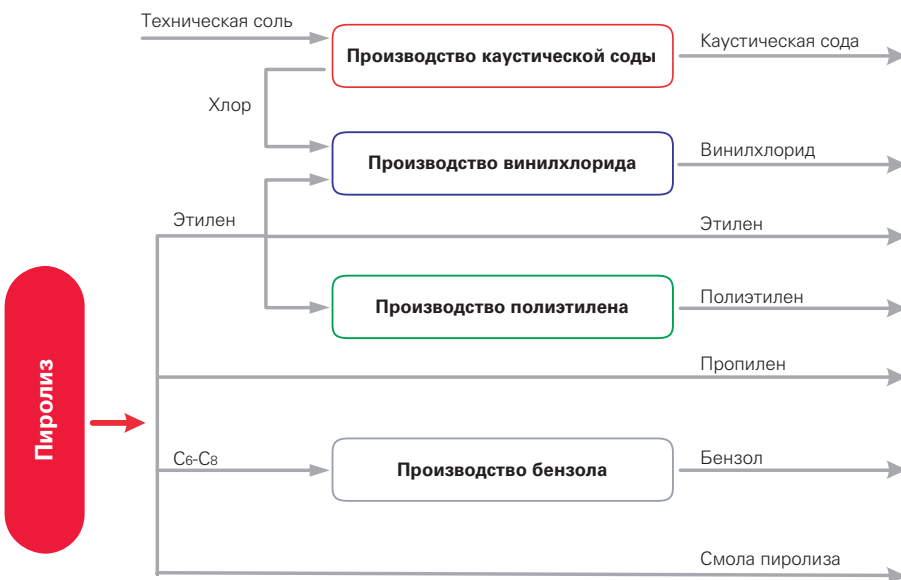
Техническая соль

Производство каустической соды

Каустическая сода

Хлор

Производство винилхлорида

Винилхлорид

Этилен

Этилен

Производство полиэтилена

Полиэтилен

Пиролиз

Пропилен

$C_6$-$C_8$

Производство бензола

Бензол

Смола пиролиза